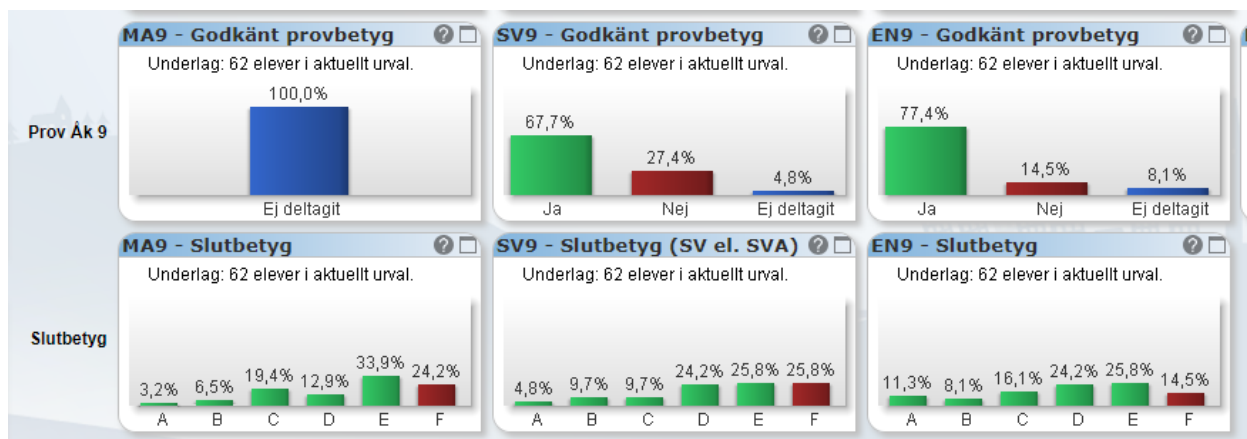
Prov Åk 9

MA9 - Godkänt provbetyg
Underlag: 62 elever i aktuellt urval.
100,0%
Ej deltagit

SV9 - Godkänt provbetyg
Underlag: 62 elever i aktuellt urval.
67,7% 27,4% 4,8%
Ja Nej Ej deltagit

EN9 - Godkänt provbetyg
Underlag: 62 elever i aktuellt urval.
77,4% 14,5% 8,1%
Ja Nej Ej deltagit

Slutbetyg

MA9 - Slutbetyg
Underlag: 62 elever i aktuellt urval.
3,2% 6,5% 19,4% 12,9% 33,9% 24,2%
A B C D E F

SV9 - Slutbetyg (SV el. SVA)
Underlag: 62 elever i aktuellt urval.
4,8% 9,7% 9,7% 24,2% 25,8% 25,8%
A B C D E F

EN9 - Slutbetyg
Underlag: 62 elever i aktuellt urval.
11,3% 8,1% 16,1% 24,2% 25,8% 14,5%
A B C D E F